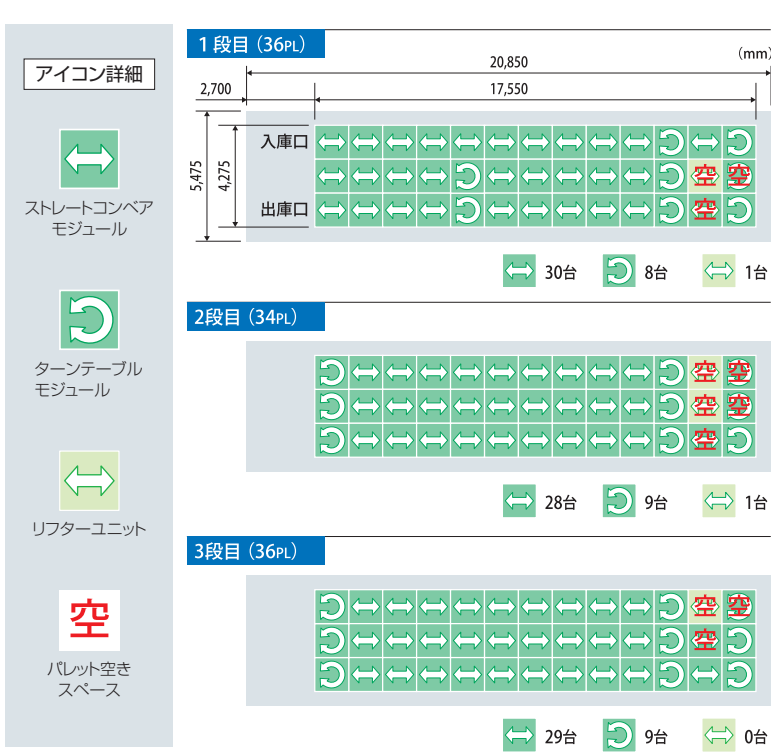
アイコン詳細

ストレートコンベア
モジュール

ターンテーブル
モジュール

リフターユニット

空

パレット空き
スペース

1段目（36PL）

(mm)

20,850

2,700

17,550

5,475

4,275

入庫口

出庫口

空 空

空

30台 8台 1台

2段目（34PL）

空 空

空 空

空

28台 9台 1台

3段目（36PL）

空 空

空

29台 9台 0台